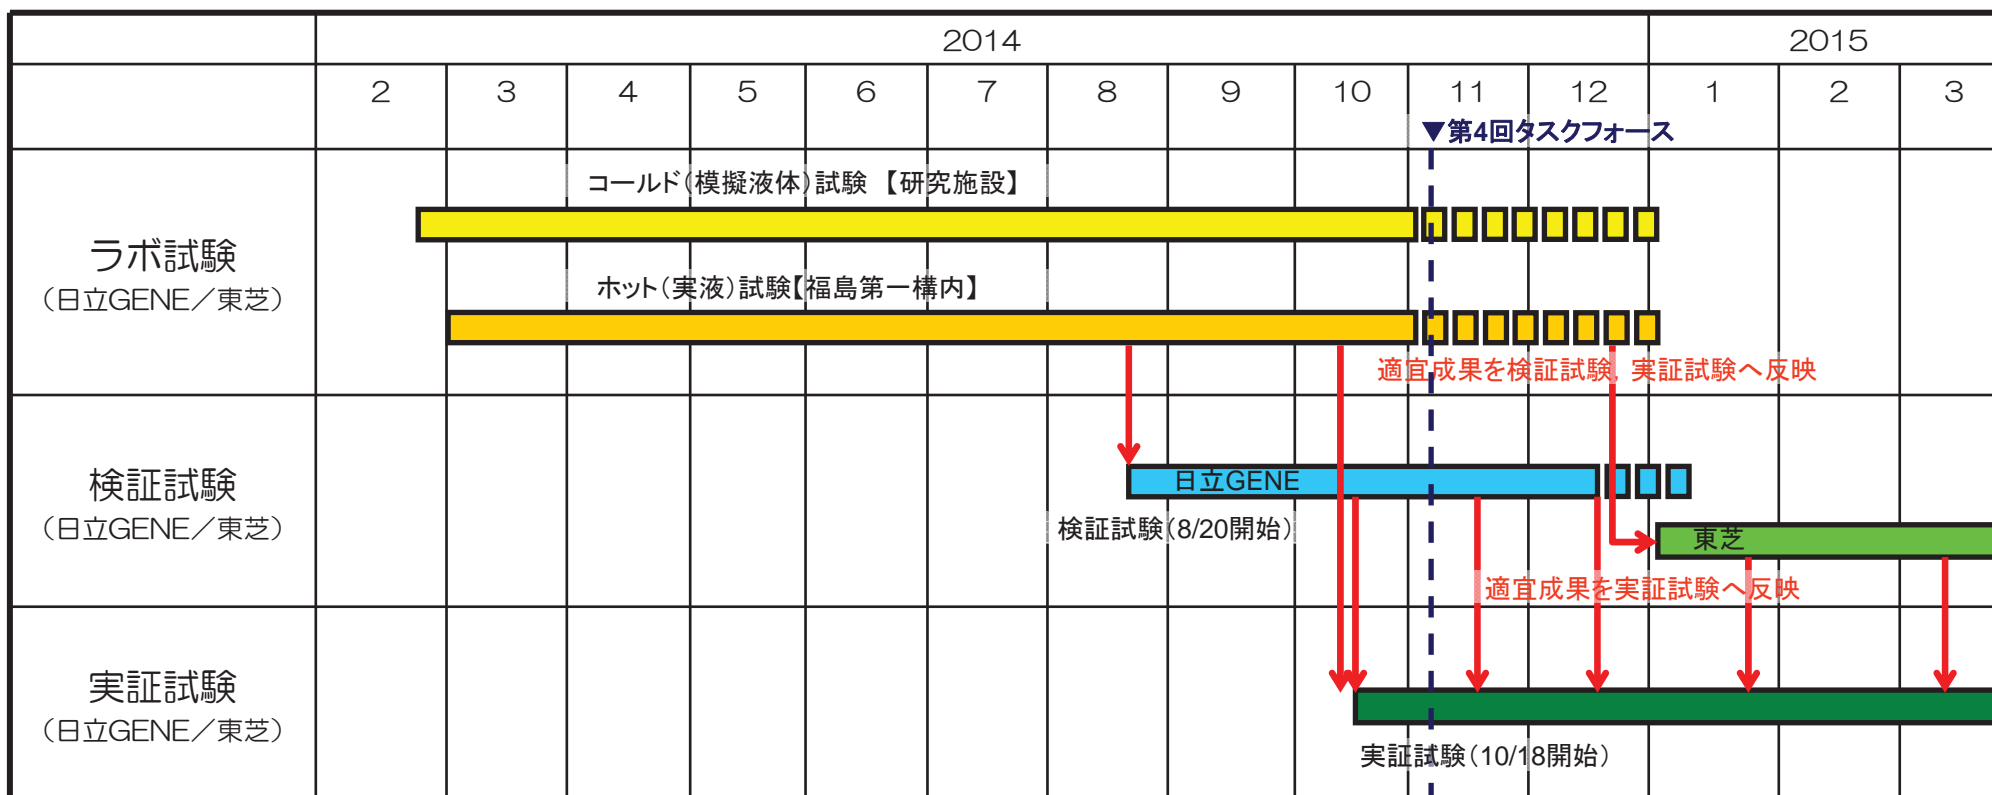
| | 2014 | | | | | | | | | | | 2015 | | |
|---|---|---|---|---|---|---|---|---|---|---|---|---|---|---|
| | 2 | 3 | 4 | 5 | 6 | 7 | 8 | 9 | 10 | 11 | 12 | 1 | 2 | 3 |

▼第4回タスクフォース

ラボ試験
（日立GENE／東芝）

コールド（模擬液体）試験 【研究施設】

ホット（実液）試験【福島第一構内】

適宜成果を検証試験、実証試験へ反映

検証試験
（日立GENE／東芝）

日立GENE

検証試験（8/20開始）

東芝

適宜成果を実証試験へ反映

実証試験
（日立GENE／東芝）

実証試験（10/18開始）